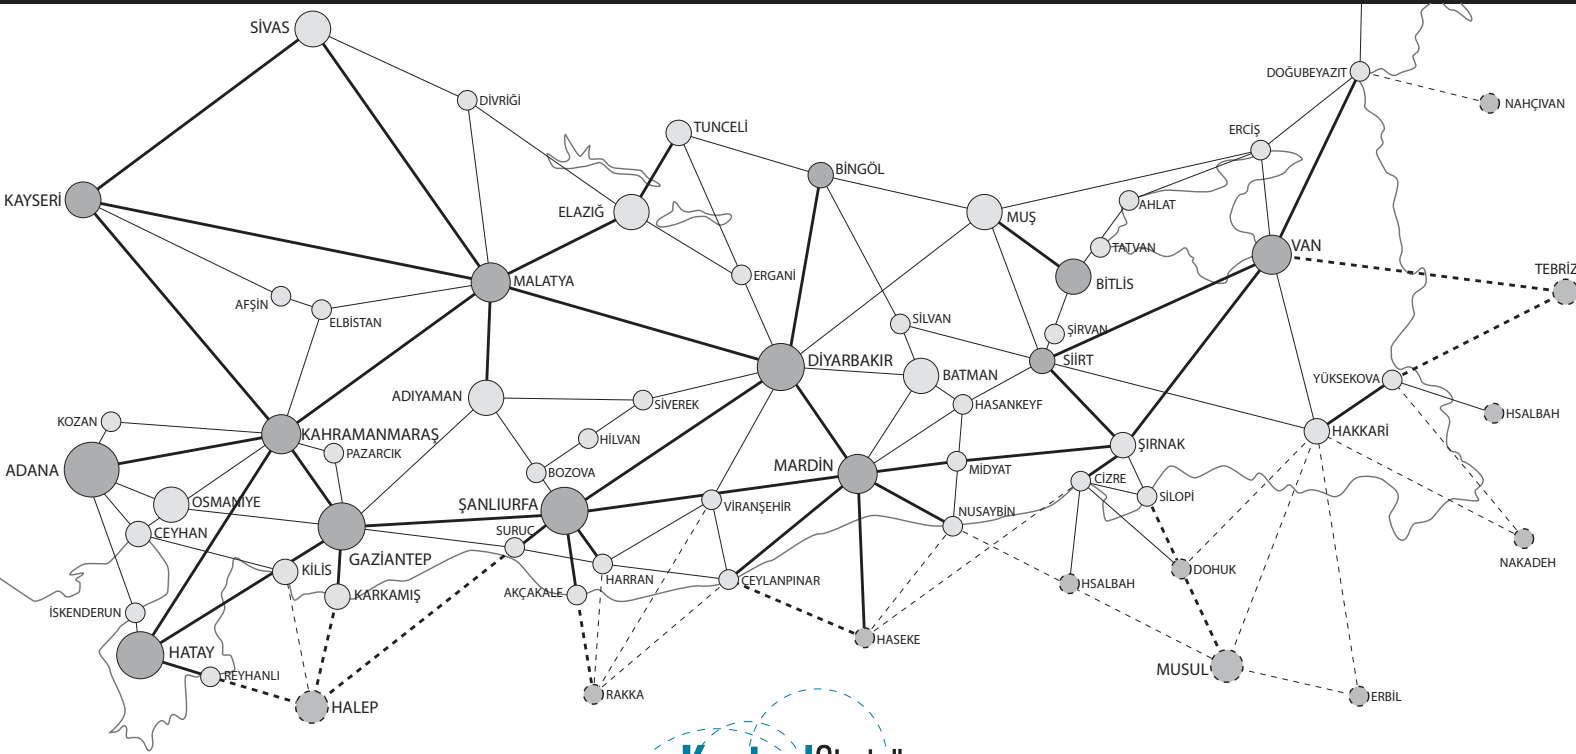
SİVAS
DİVRİĞİ
TUNCELİ
DOĞUBEYAZIT
NAHÇIVAN
ERCİŞ
BİNGÖL
KAYSERİ
ELAZIĞ
AHLAT
MUŞ
TATVAN
VAN
TEBRİZ
ERGANİ
MALATYA
BİTLİS
AFŞİN
ELBİSTAN
SİLVAN
ŞİRVAN
SİİRT
DİYARBAKIR
BATMAN
YÜKSEKOVA
ADIYAMAN
HSALBAH
SİVEREK
HASANKEYF
KOZAN
HİLVAN
KAHRAMANMARAŞ
ŞIRNAK
HAKKARİ
PAZARCIK
ADANA
BOZOVA
MARDİN
MİDYAT
OSMANİYE
CİZRE
ŞANLIURFA
SİLOPİ
VİRANŞEHİR
NUSAYBİN
CEYHAN
SURUÇ
NAKADEH
GAZİANTEP
KİLİS
HARRAN
CEYLANPINAR
DOHUK
HSALBAH
KARKAMIŞ
AKÇAKALE
İSKENDERUN
HASEKE
HATAY
MUSUL
REYHANLI
RAKKA
ERBİL
HALEP